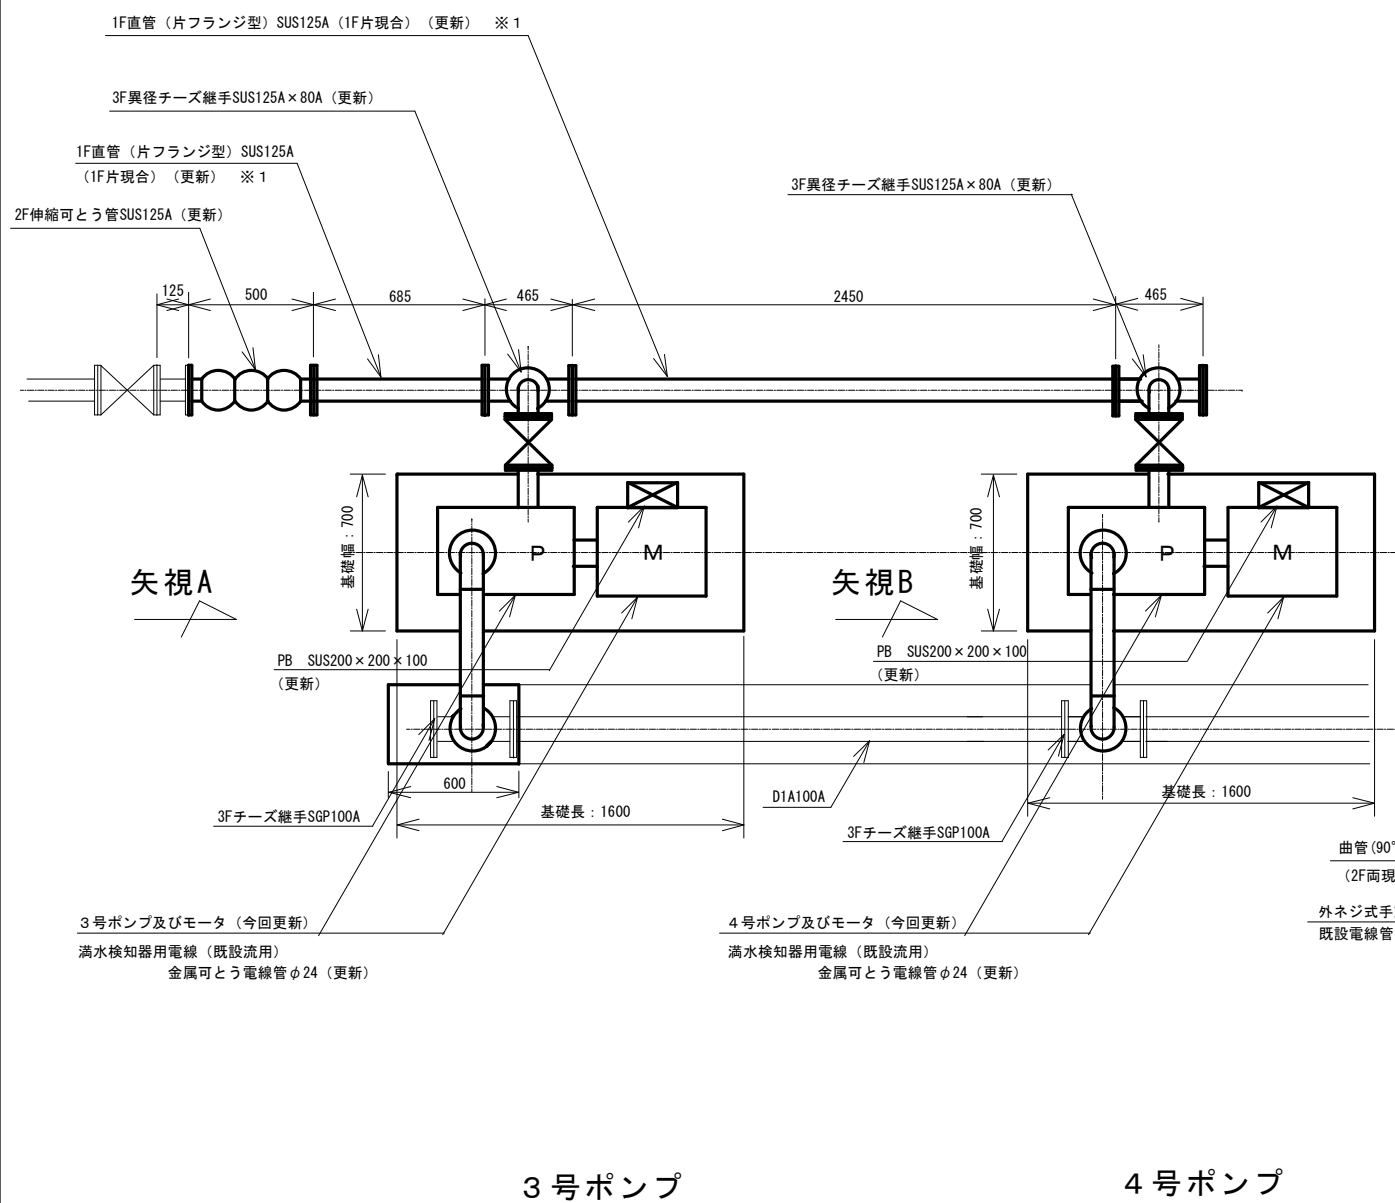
1F直管（片フランジ型）SUS125A（1F片現合）（更新） ※1

3F異径チーズ継手SUS125A×80A（更新）

1F直管（片フランジ型）SUS125A
（1F片現合）（更新） ※1

2F伸縮可とう管SUS125A（更新）

3F異径チーズ継手SUS125A×80A（更新）

125 500 685 465 2450 465

基礎幅：700

P M

矢視A

基礎幅：700

P M

矢視B

PB SUS200×200×100
（更新）

PB SUS200×200×100
（更新）

600

3Fチーズ継手SGP100A

基礎長：1600

D1A100A

3Fチーズ継手SGP100A

基礎長：1600

曲管(90°
（2F両現

外ネジ式手
既設電線管

3号ポンプ及びモータ（今回更新）
満水検知器用電線（既設流用）
金属可とう電線管φ24（更新）

4号ポンプ及びモータ（今回更新）
満水検知器用電線（既設流用）
金属可とう電線管φ24（更新）

3号ポンプ

4号ポンプ